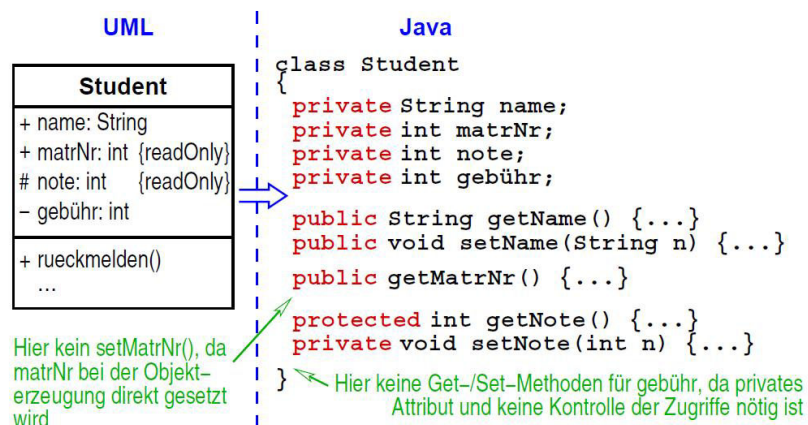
UML

Java

| Student |
|---|
| + name: String<br>+ matrNr: int {readOnly}<br># note: int {readOnly}<br>− gebühr: int |
| + rueckmelden()<br>... |

```
class Student
{
  private String name;
  private int matrNr;
  private int note;
  private int gebühr;

  public String getName() {...}
  public void setName(String n) {...}
  public getMatrNr() {...}

  protected int getNote() {...}
  private void setNote(int n) {...}
}
```

Hier kein setMatrNr(), da matrNr bei der Objekterzeugung direkt gesetzt wird

Hier keine Get–/Set–Methoden für gebühr, da privates Attribut und keine Kontrolle der Zugriffe nötig ist